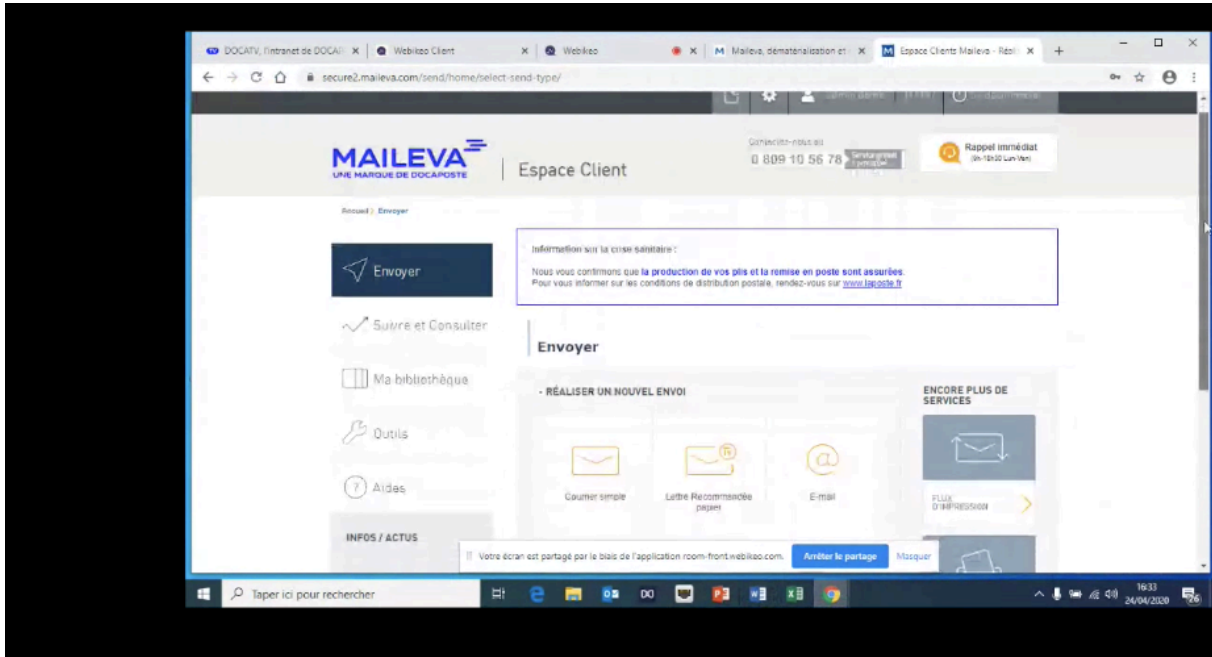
DOCATV, l'intranet de DOCAP × | Webikeo Client × | Webikeo × | M Maileva, dématérialisation et × | M Espace Clients Maileva - Réali × | +

secure2.maileva.com/send/home/select-send-type/

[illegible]

MAILEVA
UNE MARQUE DE DOCAPOSTE

Espace Client

Contactez-nous au
0 809 10 56 78 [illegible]

Rappel immédiat
(9h-18h30 Lun-Ven)

Accueil | Envoyer

Envoyer

Suivre et Consulter

Ma bibliothèque

Outils

Aides

INFOS / ACTUS

Information sur la crise sanitaire :
Nous vous confirmons que la production de vos plis et la remise en poste sont assurées.
Pour vous informer sur les conditions de distribution postale, rendez-vous sur www.laposte.fr

Envoyer

- RÉALISER UN NOUVEL ENVOI

Courrier simple

Lettre Recommandée papier

E-mail

ENCORE PLUS DE SERVICES

FLUX D'IMPRESSION

Votre écran est partagé par le biais de l'application room-front.webikeo.com. Arrêter le partage Masquer

Taper ici pour rechercher

16:33
24/04/2020